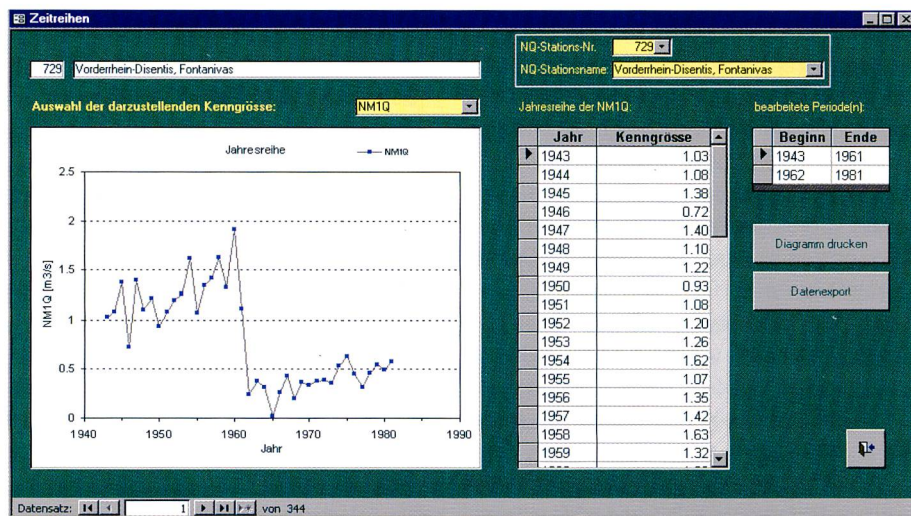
Zeitreihen

729 Vorderrhein-Disentis, Fontanivas

NQ-Stations-Nr. 729

NQ-Stationsname: Vorderrhein-Disentis, Fontanivas

Auswahl der darzustellenden Kenngrösse: NM1Q

Jahresreihe der NM1Q:

bearbeitete Periode(n):

Jahresreihe

NM1Q

2.5
2
1.5
1
0.5
0

NM1Q [m3/s]

1940 1950 1960 1970 1980 1990

Jahr

| Jahr | Kenngrösse |
|---|---|
| 1943 | 1.03 |
| 1944 | 1.08 |
| 1945 | 1.38 |
| 1946 | 0.72 |
| 1947 | 1.40 |
| 1948 | 1.10 |
| 1949 | 1.22 |
| 1950 | 0.93 |
| 1951 | 1.08 |
| 1952 | 1.20 |
| 1953 | 1.26 |
| 1954 | 1.62 |
| 1955 | 1.07 |
| 1956 | 1.35 |
| 1957 | 1.42 |
| 1958 | 1.63 |
| 1959 | 1.32 |

| Beginn | Ende |
|---|---|
| 1943 | 1961 |
| 1962 | 1981 |

Diagramm drucken

Datenexport

Datensatz: 1 von 344